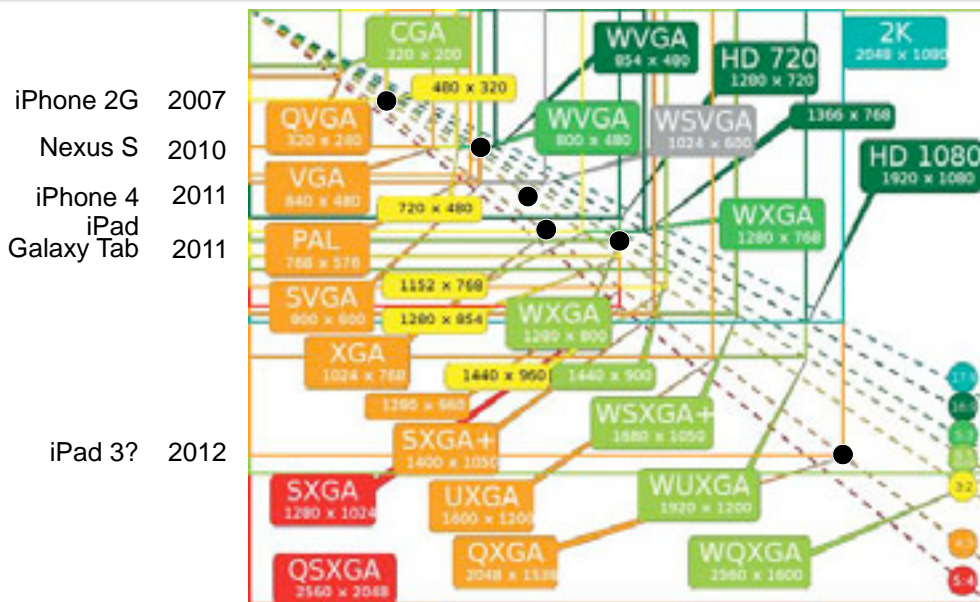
iPhone 2G 2007
Nexus S 2010
iPhone 4 2011
iPad
Galaxy Tab 2011
iPad 3? 2012

CGA
320 × 200
480 × 320
WVGA
854 × 480
HD 720
1280 × 720
2K
2048 × 1080
QVGA
320 × 240
WVGA
800 × 480
WSVGA
1024 × 600
1366 × 768
HD 1080
1920 × 1080
VGA
640 × 480
720 × 480
WXGA
1280 × 768
PAL
768 × 576
1152 × 768
SVGA
800 × 600
1280 × 854
WXGA
1280 × 800
XGA
1024 × 768
1440 × 960
1440 × 900
1280 × 960
WSXGA+
1680 × 1050
SXGA+
1400 × 1050
SXGA
1280 × 1024
UXGA
1600 × 1200
WUXGA
1920 × 1200
QXGA
2048 × 1536
WQXGA
2560 × 1600
QSXGA
2560 × 2048
17:9
16:9
5:3
8:5
3:2
4:3
5:4